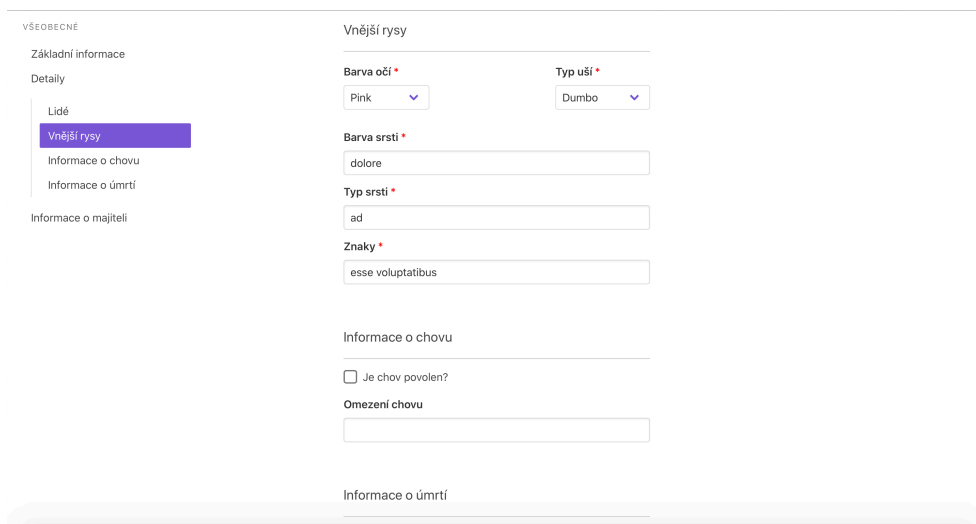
VŠEOBECNÉ

Základní informace

Detaily

Lidé

Vnější rysy

Informace o chovu

Informace o úmrtí

Informace o majiteli

Vnější rysy

Barva očí *

Pink

Typ uší *

Dumbo

Barva srsti *

dolore

Typ srsti *

ad

Znaky *

esse voluptatibus

Informace o chovu

Je chov povolen?

Omezení chovu

Informace o úmrtí